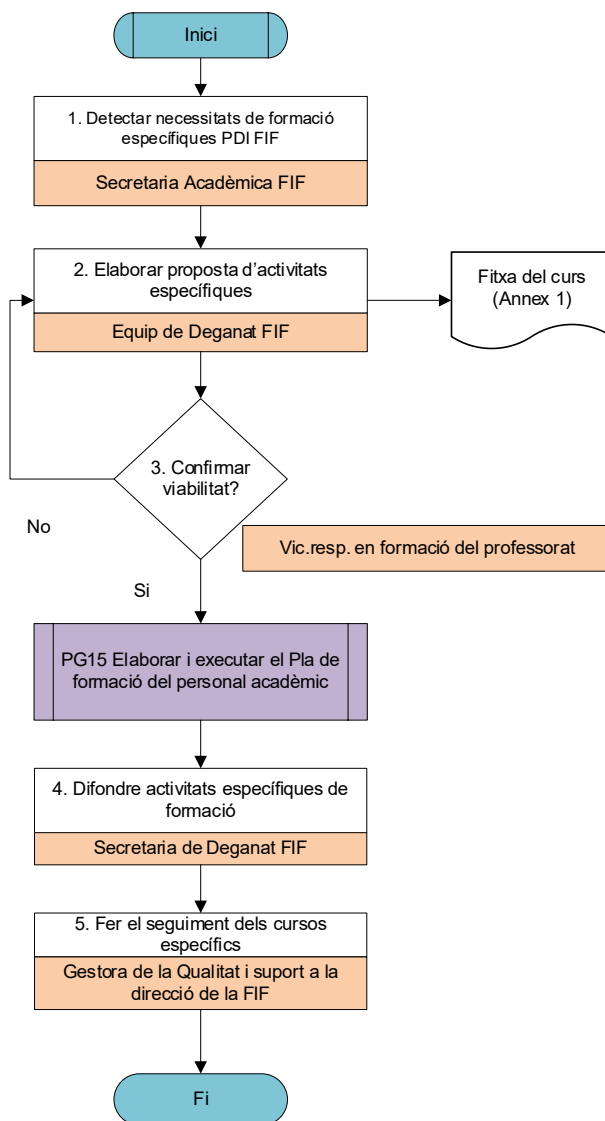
Inici

1. Detectar necessitats de formació específiques PDI FIF

Secretaria Acadèmica FIF

2. Elaborar proposta d'activitats específiques

Equip de Deganat FIF

Fitxa del curs (Annex 1)

3. Confirmar viabilitat?

No

Vic.resp. en formació del professorat

Si

PG15 Elaborar i executar el Pla de formació del personal acadèmic

4. Difondre activitats específiques de formació

Secretaria de Deganat FIF

5. Fer el seguiment dels cursos específics

Gestora de la Qualitat i suport a la direcció de la FIF

Fi